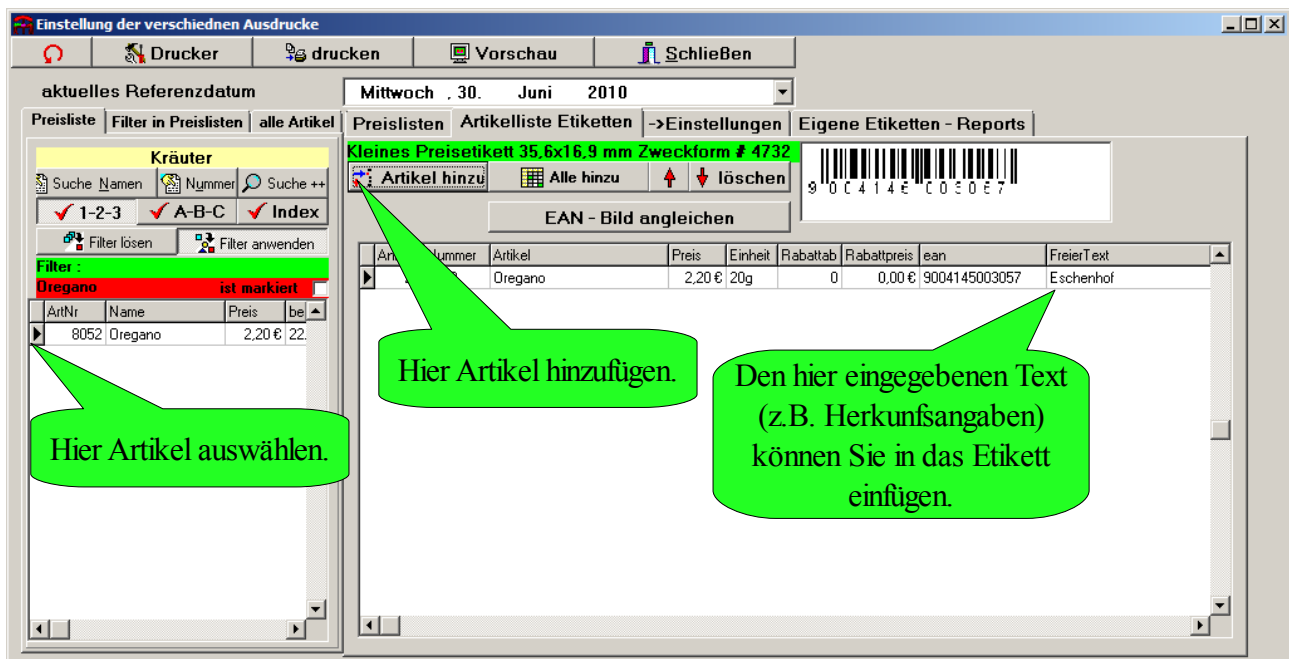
Einstellung der verschiednen Ausdrucke

Drucker | drucken | Vorschau | Schließen

aktuelles Referenzdatum

Mittwoch , 30. Juni 2010

Preisliste | Filter in Preislisten | alle Artikel

Preislisten | Artikelliste Etiketten | ->Einstellungen | Eigene Etiketten - Reports

Kräuter

Suche Namen | Nummer | Suche ++

1-2-3 | A-B-C | Index

Filter lösen | Filter anwenden

Filter :

Oregano ist markiert

| ArtNr | Name | Preis | be |
|---|---|---|---|
| 8052 | Oregano | 2,20 € | 22. |

Kleines Preisetikett 35,6x16,9 mm Zweckform # 4732

Artikel hinzu | Alle hinzu | löschen

EAN - Bild angleichen

9 0 0 4 1 4 5 0 0 3 0 5 7

| Art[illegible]nummer | Artikel | Preis | Einheit | Rabattab | Rabattpreis | ean | FreierText |
|---|---|---|---|---|---|---|---|
| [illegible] | Oregano | 2,20 € | 20g | 0 | 0,00 € | 9004145003057 | Eschenhof |

Hier Artikel hinzufügen.

Den hier eingegebenen Text (z.B. Herkunfsangaben) können Sie in das Etikett einfügen.

Hier Artikel auswählen.